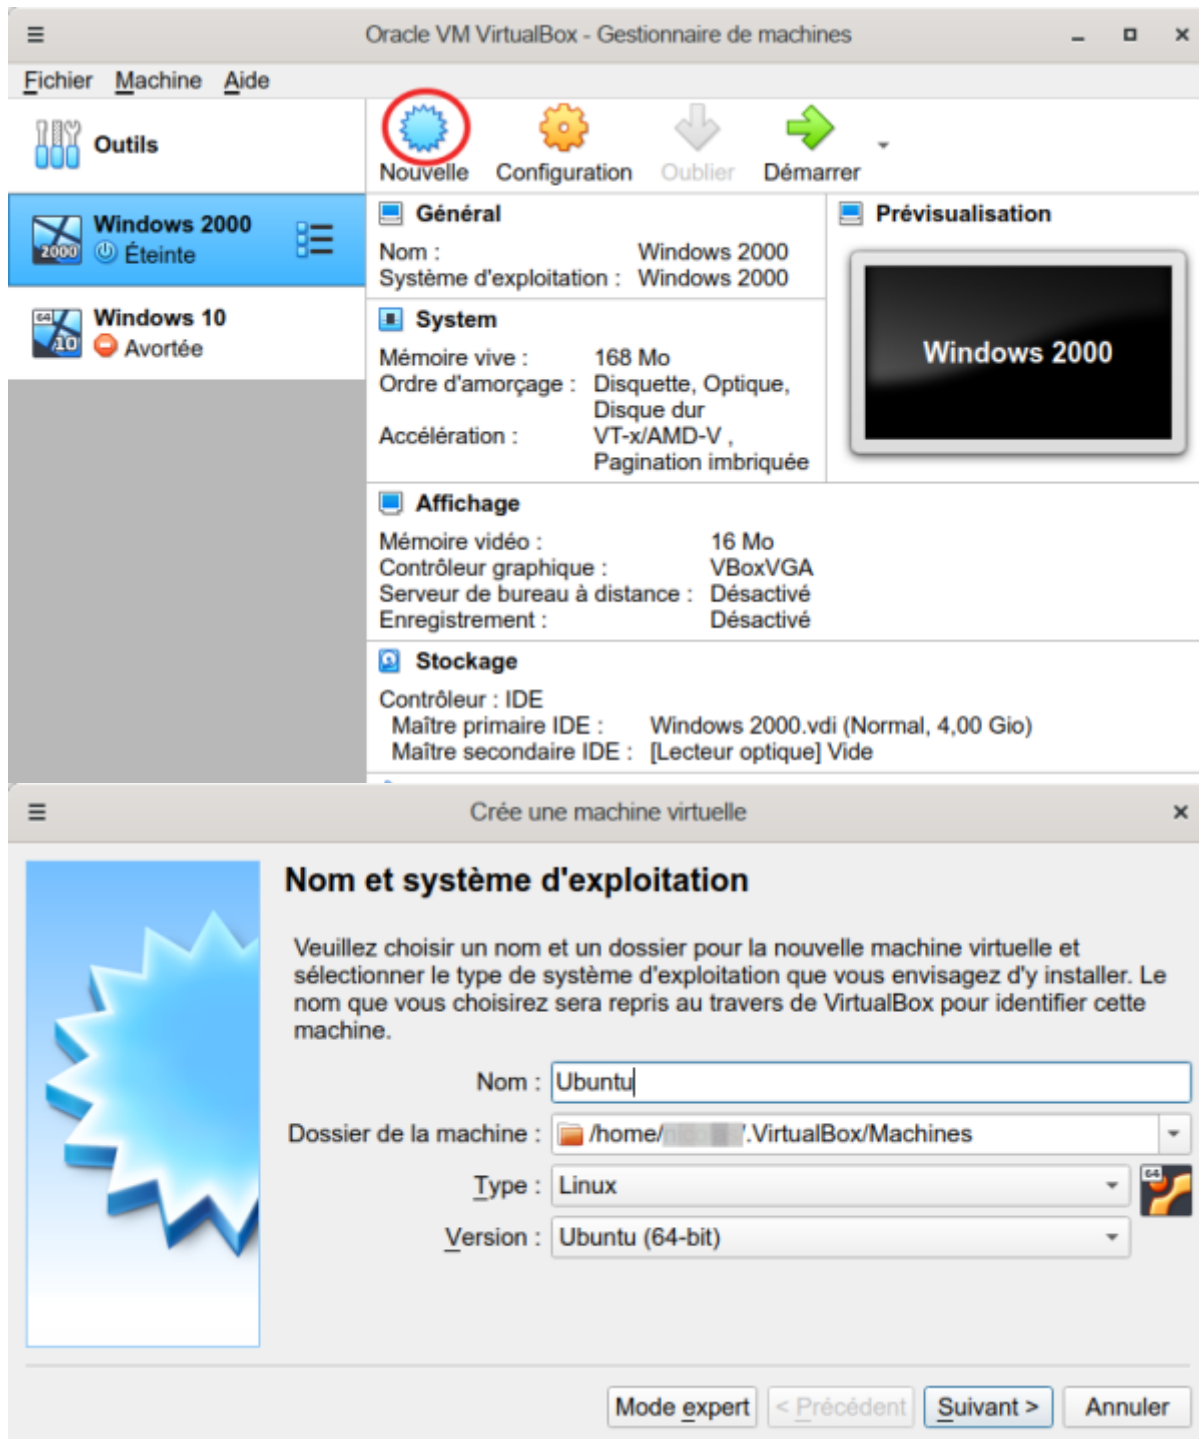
Oracle VM VirtualBox - Gestionnaire de machines

Fichier Machine Aide

Outils

Nouvelle Configuration Oublier Démarrer

Windows 2000
Éteinte

Windows 10
Avortée

Général
Nom : Windows 2000
Système d'exploitation : Windows 2000

Prévisualisation

Windows 2000

System
Mémoire vive : 168 Mo
Ordre d'amorçage : Disquette, Optique, Disque dur
Accélération : VT-x/AMD-V , Pagination imbriquée

Affichage
Mémoire vidéo : 16 Mo
Contrôleur graphique : VBoxVGA
Serveur de bureau à distance : Désactivé
Enregistrement : Désactivé

Stockage
Contrôleur : IDE
Maître primaire IDE : Windows 2000.vdi (Normal, 4,00 Gio)
Maître secondaire IDE : [Lecteur optique] Vide

Crée une machine virtuelle

Nom et système d'exploitation

Veuillez choisir un nom et un dossier pour la nouvelle machine virtuelle et sélectionner le type de système d'exploitation que vous envisagez d'y installer. Le nom que vous choisirez sera repris au travers de VirtualBox pour identifier cette machine.

Nom : Ubuntu
Dossier de la machine : /home/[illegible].VirtualBox/Machines
Type : Linux
Version : Ubuntu (64-bit)

Mode expert < Précédent Suivant > Annuler